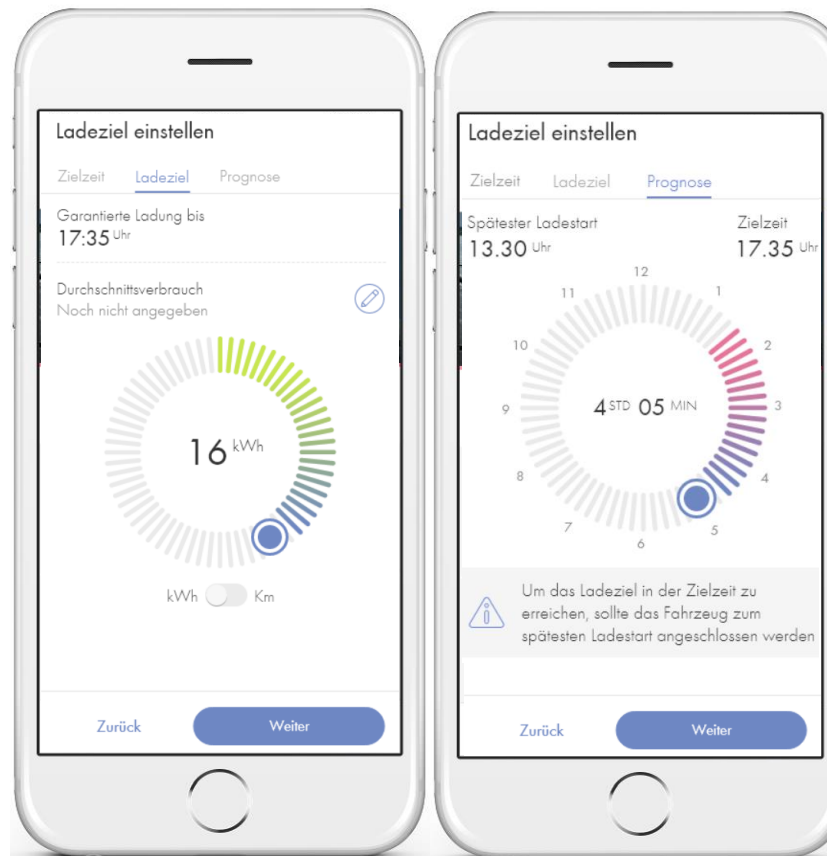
Ladeziel einstellen

Zielzeit Ladeziel Prognose

Garantierte Ladung bis
17:35 Uhr

Durchschnittsverbrauch
Noch nicht angegeben

16 kWh

kWh Km

Zurück Weiter

Ladeziel einstellen

Zielzeit Ladeziel Prognose

Spätester Ladestart
13.30 Uhr

Zielzeit
17.35 Uhr

12
1
2
3
4
5
6
7
8
9
10
11

4 STD 05 MIN

Um das Ladeziel in der Zielzeit zu erreichen, sollte das Fahrzeug zum spätesten Ladestart angeschlossen werden

Zurück Weiter